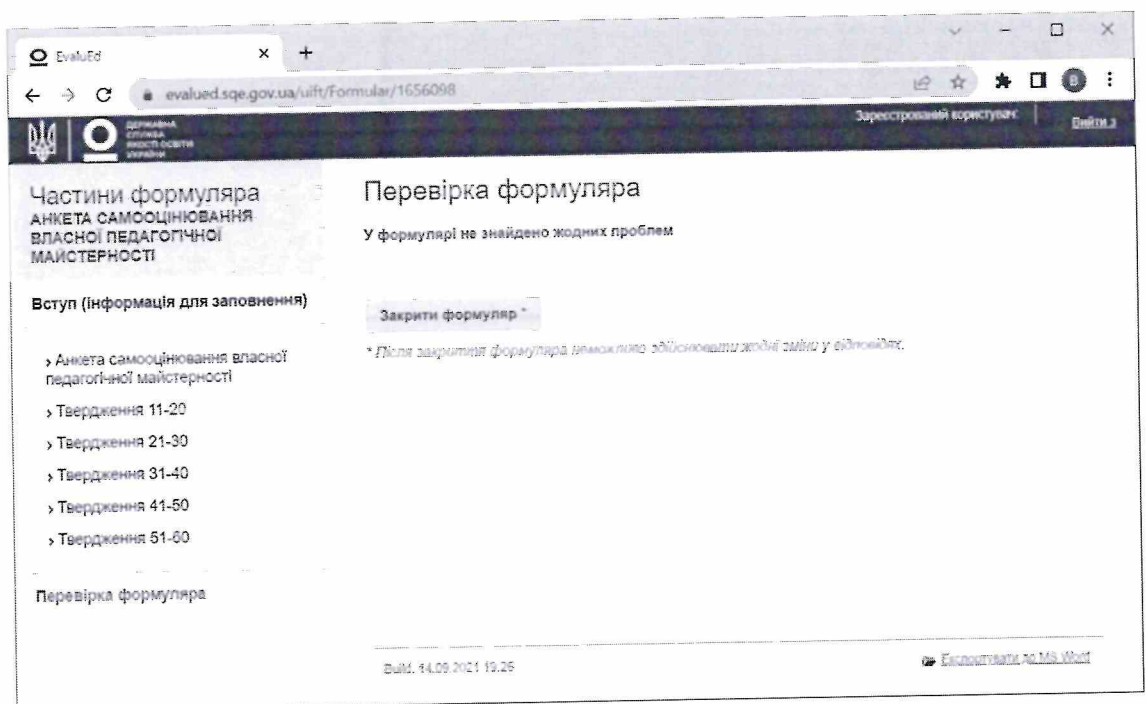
EvaluEd

evalued.sqe.gov.ua/uift/Formular/1656098

ДЕРЖАВНА СЛУЖБА ЯКОСТІ ОСВІТИ УКРАЇНИ

Зареєстрований користувач: | Вийти з

Частини формуляра
АНКЕТА САМООЦІНЮВАННЯ ВЛАСНОЇ ПЕДАГОГІЧНОЇ МАЙСТЕРНОСТІ

Вступ (інформація для заповнення)

› Анкета самооцінювання власної педагогічної майстерності
› Твердження 11-20
› Твердження 21-30
› Твердження 31-40
› Твердження 41-50
› Твердження 51-60

Перевірка формуляра

Перевірка формуляра

У формулярі не знайдено жодних проблем

Закрити формуляр *

* Після закриття формуляра неможливо здійснювати жодні зміни у відповідях.

Build. 14.09.2021 19.26

Експортувати до MS Word